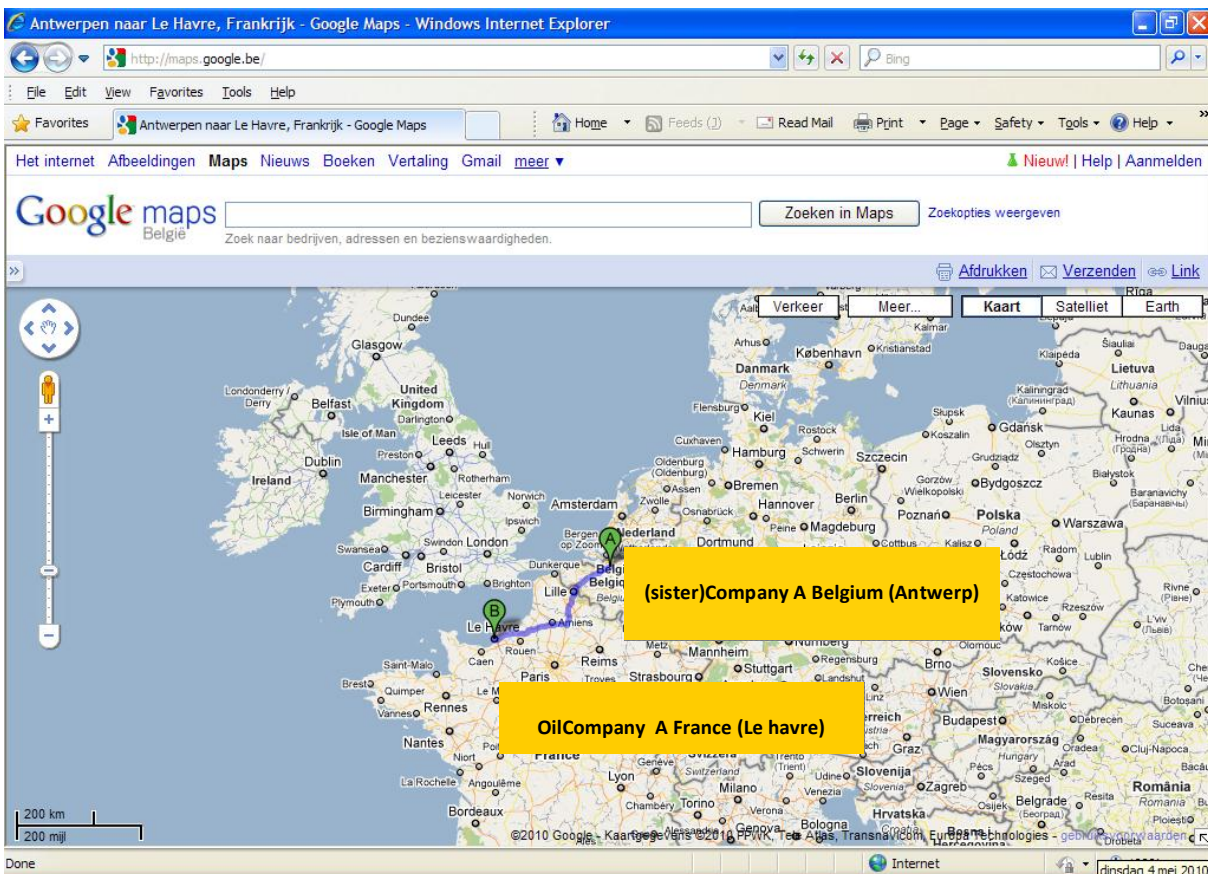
Antwerpen naar Le Havre, Frankrijk - Google Maps - Windows Internet Explorer

http://maps.google.be/

Bing

File Edit View Favorites Tools Help

Favorites | Antwerpen naar Le Havre, Frankrijk - Google Maps

Home | Feeds (J) | Read Mail | Print | Page | Safety | Tools | Help

Het internet Afbeeldingen Maps Nieuws Boeken Vertaling Gmail meer ▾

Nieuw! | Help | Aanmelden

Google maps België

Zoeken in Maps

Zoekopties weergeven

Zoek naar bedrijven, adressen en bezienswaardigheden.

Afdrukken Verzenden Link

Verkeer | Meer... | Kaart | Satelliet | Earth

Dundee Glasgow Londonderry Derry Belfast United Kingdom Darlington Isle of Man Leeds Hull Dublin Preston Ireland Manchester Rotherham Leicester Norwich Birmingham Ipswich Swansea Swindon London Cardiff Bristol Exeter Portsmouth Brighton Plymouth Amsterdam Zwolle Nederland Bergen op Zoom Dunkerque Lille België Le Havre Amiens Rouen Caen Saint-Malo Brest Quimper Rennes Vannes Nantes Paris Reims Troyes Strasbourg Metz Mannheim Stuttgart Regensburg Landshut Niort La Rochelle Angoulême Bordeaux Lyon Genève Switzerland Milano Torino Chambéry Verona Venezia Bologna Genova Trento Udine Slovenija Zagreb Hrvatska Graz Wien Brno Slovensko Slovakia Budapest Magyarország Hungary Debrecen Miskolc Košice Pécs Szeged Arad Oradea Cluj-Napoca Osijek Belgrade România Romania Ploiești Suceava Botoșani Dortmund Osnabrück Oldenburg Assen Bremen Hannover Magdeburg Peine Berlin Cottbus Poznań Polska Poland Łódź Radom Lublin Warszawa Częstochowa Katowice Rzeszów Tarnów L'viv Rivne Kraków Olomouc Nürnberg Cuxhaven Hamburg Schwerin Szczecin Gorzów Wielkopolski Bydgoszcz Grudziądz Białystok Baranavichy Flensburg Kiel Rostock Koszalin Gdańsk Olsztyn Hrodna Słupsk Danmark Denmark Aarhus København Kristianstad Kalmar Kaliningrad Klaipėda Šiauliai Lietuva Lithuania Kaunas Vilnius Riga

(sister)Company A Belgium (Antwerp)

OilCompany A France (Le havre)

200 km
200 mijl

©2010 Google - Kaartgegevens ©2010 PPWK, Tele Atlas, Transnavicom, Europa Technologies - gebruiksvoorwaarden

Done | Internet | dinsdag 4 mei 2010